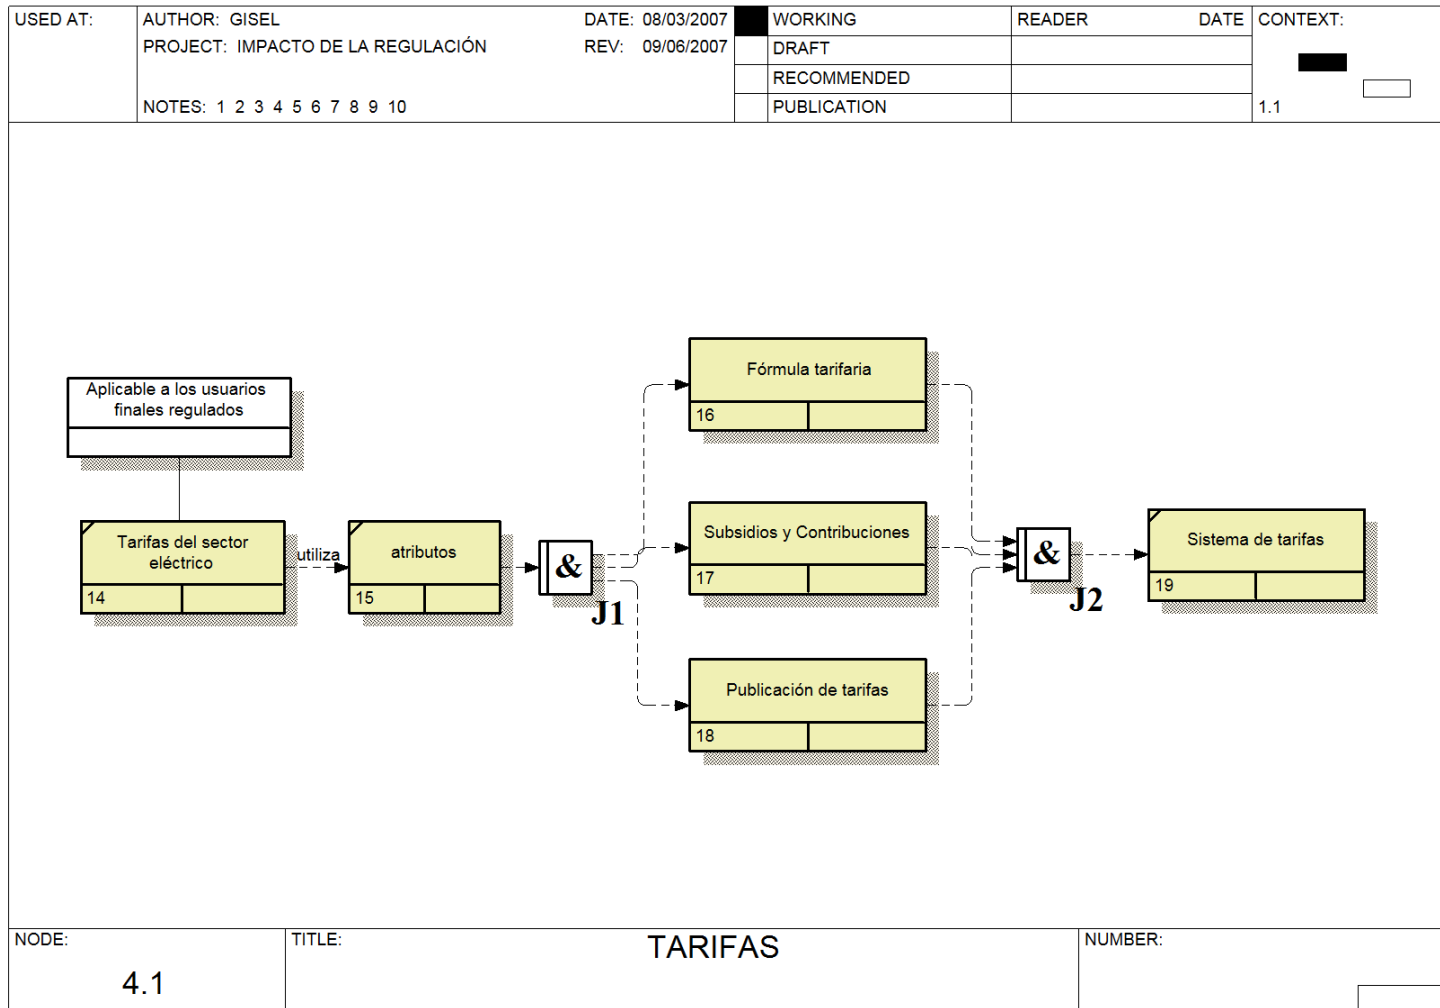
USED AT:

AUTHOR: GISEL
PROJECT: IMPACTO DE LA REGULACIÓN

NOTES: 1 2 3 4 5 6 7 8 9 10

DATE: 08/03/2007
REV: 09/06/2007

| | |
|---|---|
| | WORKING |
| | DRAFT |
| | RECOMMENDED |
| | PUBLICATION |

READER DATE

CONTEXT:

1.1

Aplicable a los usuarios finales regulados

Tarifas del sector eléctrico
14

utiliza

atributos
15

&
J1

Fórmula tarifaria
16

Subsidios y Contribuciones
17

Publicación de tarifas
18

&
J2

Sistema de tarifas
19

NODE:
4.1

TITLE:
TARIFAS

NUMBER: